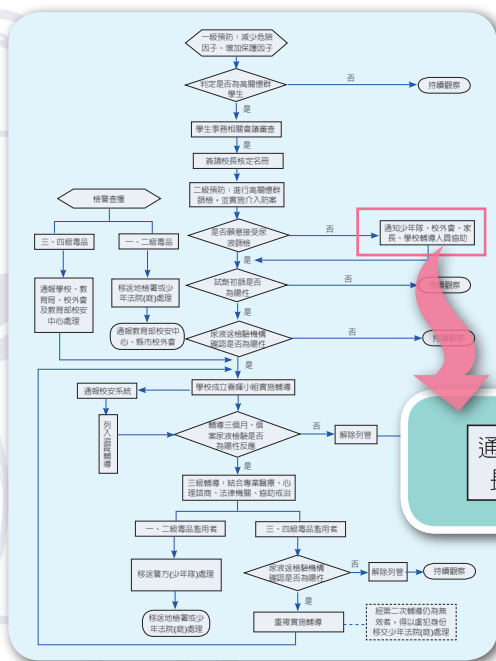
一級預防：減少危險因子、增加保護因子

判定是否為高關懷群學生

否

持續觀察

是

學生事務相關會議審查

是

簽請校長核定名冊

二級預防：進行高關懷群篩檢，並實施介入防案

檢警查獲

三、四級毒品

一、二級毒品

是否願意接受採尿篩檢

否

通知少年隊、校外會、家長、學校輔導人員協助

是

通報學校、教育局、校外會及教育部校安中心處理

移送地檢署或少年法院(庭)處理

試劑初篩是否為陽性

否

持續觀察

是

通報教育部校安中心、縣市校外會

尿液送檢驗機構確認是否為陽性

否

持續觀察

是

學校成立春暉小組實施輔導

通報校安系統

列入追蹤輔導

輔導三個月、領案尿液檢驗是否為陽性反應

否

解除列管

是

三級輔導：結合專業醫療、心理諮商、法律機關、協助戒治

通

一、二級毒品濫用者

三、四級毒品濫用者

移送警方(少年隊)處理

尿液送檢驗機構確認是否為陽性

否

解除列管

持續觀察

是

移送地檢署或少年法院(庭)處理

重複實施輔導

經第二次輔導仍為無效者，得以虞犯身份移交少年法院(庭)處理